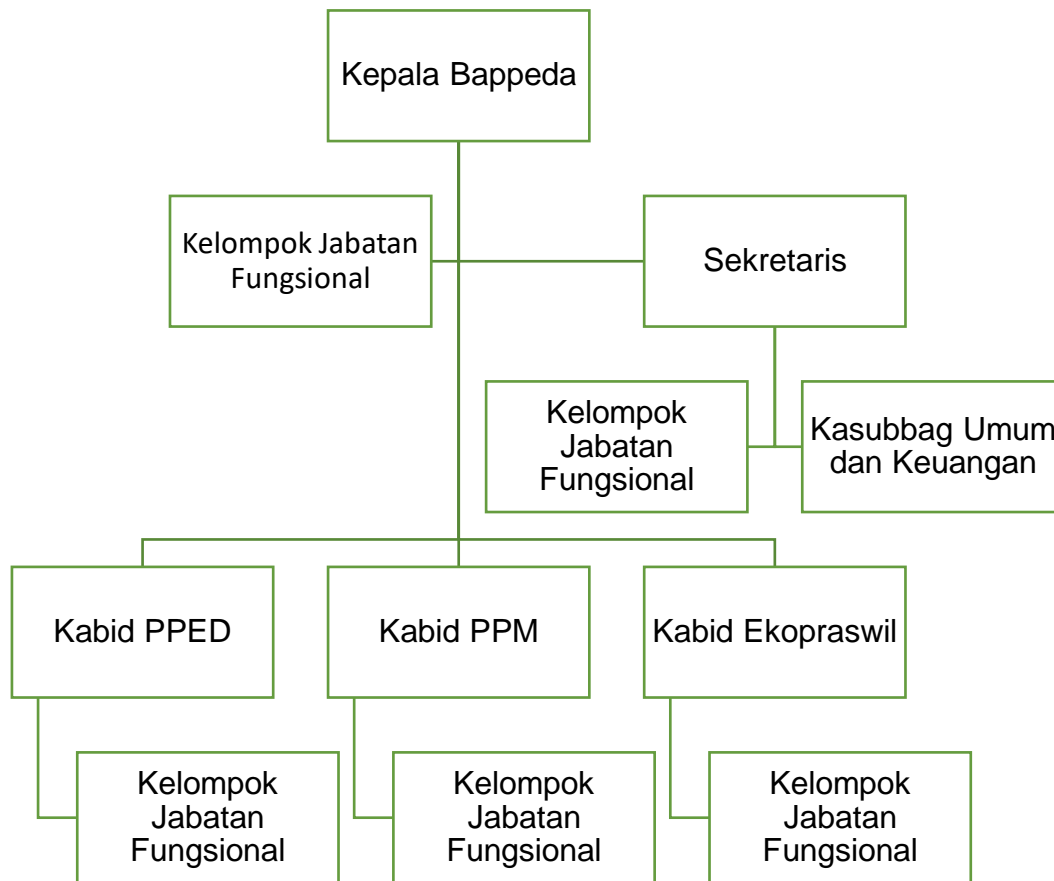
Kepala Bappeda

Kelompok Jabatan Fungsional

Sekretaris

Kelompok Jabatan Fungsional

Kasubbag Umum dan Keuangan

Kabid PPED

Kabid PPM

Kabid Ekopraswil

Kelompok Jabatan Fungsional

Kelompok Jabatan Fungsional

Kelompok Jabatan Fungsional